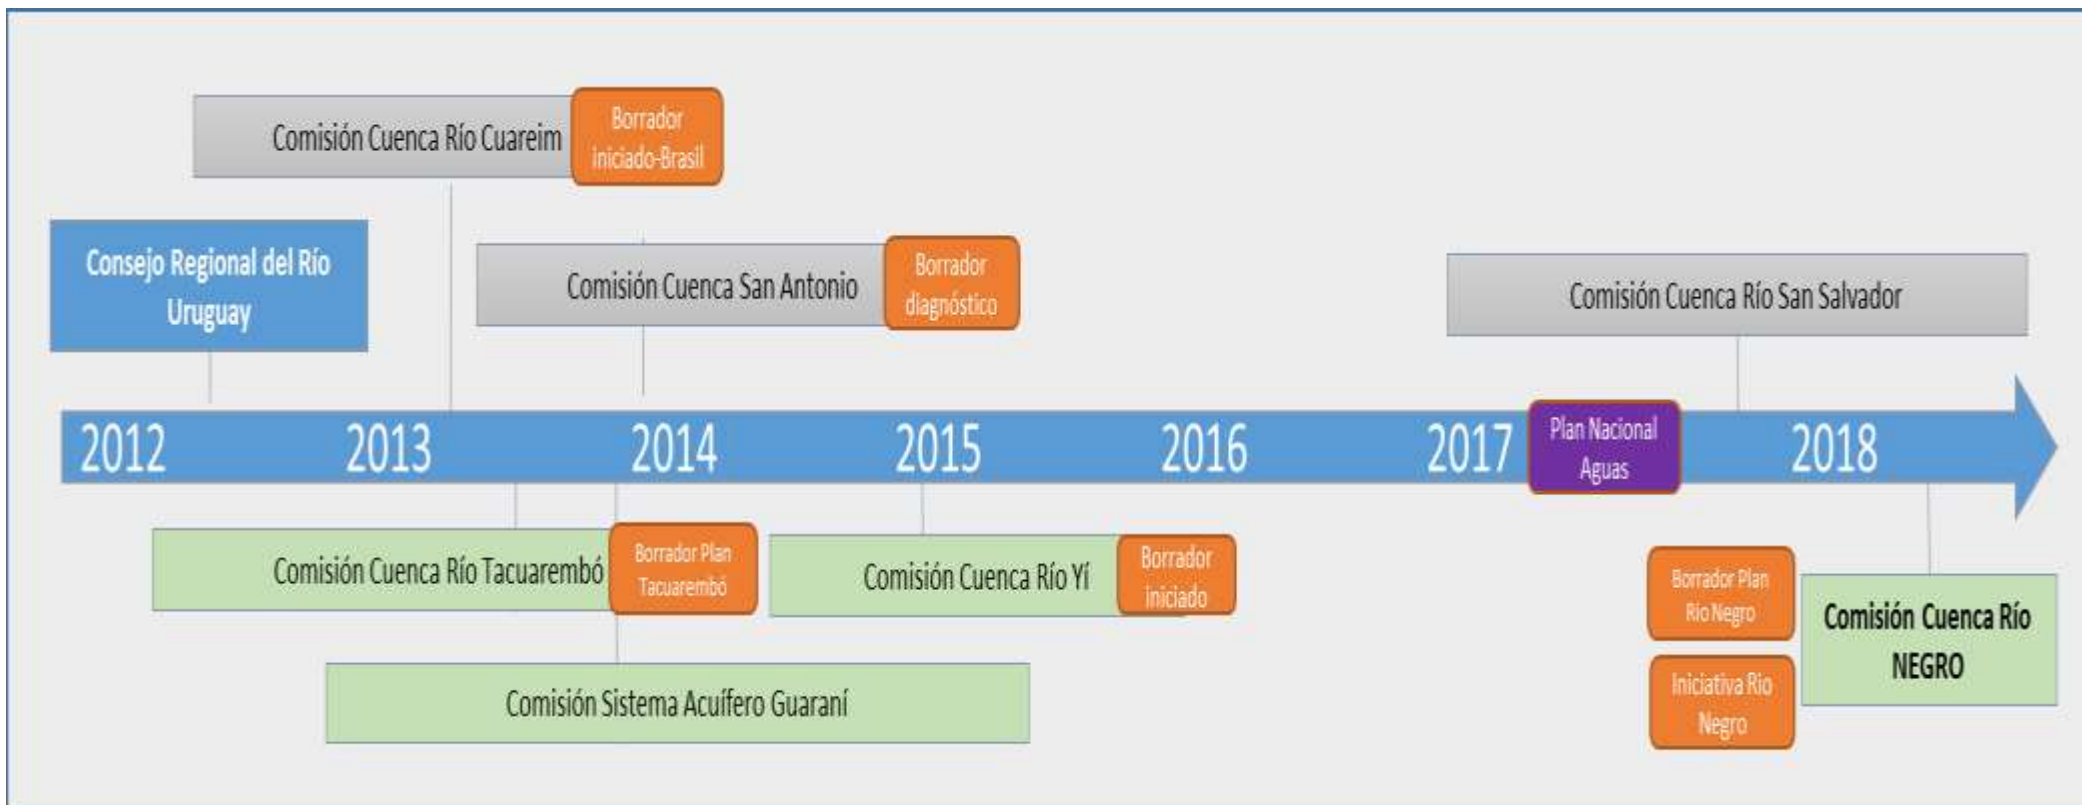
Comisión Cuenca Río Cuareim

Borrador Iniciado-Brasil

Consejo Regional del Río Uruguay

Comisión Cuenca San Antonio

Borrador diagnóstico

Comisión Cuenca Río San Salvador

2012 2013 2014 2015 2016 2017

Plan Nacional Aguas

2018

Comisión Cuenca Río Tacuarembó

Borrador Plan Tacuarembó

Comisión Cuenca Río Yí

Borrador iniciado

Borrador Plan Rio Negro

Comisión Cuenca Río NEGRO

Comisión Sistema Acuífero Guaraní

Iniciativa Río Negro